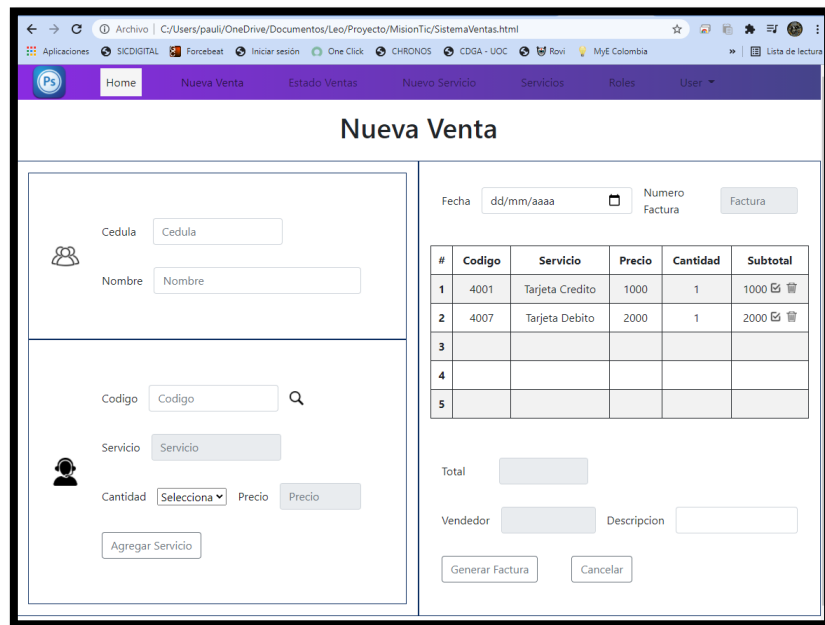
Archivo | C:/Users/pauli/OneDrive/Documentos/Leo/Proyecto/MisionTic/SistemaVentas.html

Aplicaciones SICDIGITAL Forcebeat Iniciar sesión One Click CHRONOS CDGA - UOC Rovi MyE Colombia » Lista de lectura

Ps

Home Nueva Venta Estado Ventas Nuevo Servicio Servicios Roles User

Nueva Venta

Cedula Cedula

Nombre Nombre

Codigo Codigo

Servicio Servicio

Cantidad Selecciona Precio Precio

Agregar Servicio

Fecha dd/mm/aaaa Numero Factura Factura

| # | Codigo | Servicio | Precio | Cantidad | Subtotal |
|---|---|---|---|---|---|
| 1 | 4001 | Tarjeta Credito | 1000 | 1 | 1000 |
| 2 | 4007 | Tarjeta Debito | 2000 | 1 | 2000 |
| 3 | | | | | |
| 4 | | | | | |
| 5 | | | | | |

Total

Vendedor Descripcion

Generar Factura Cancelar